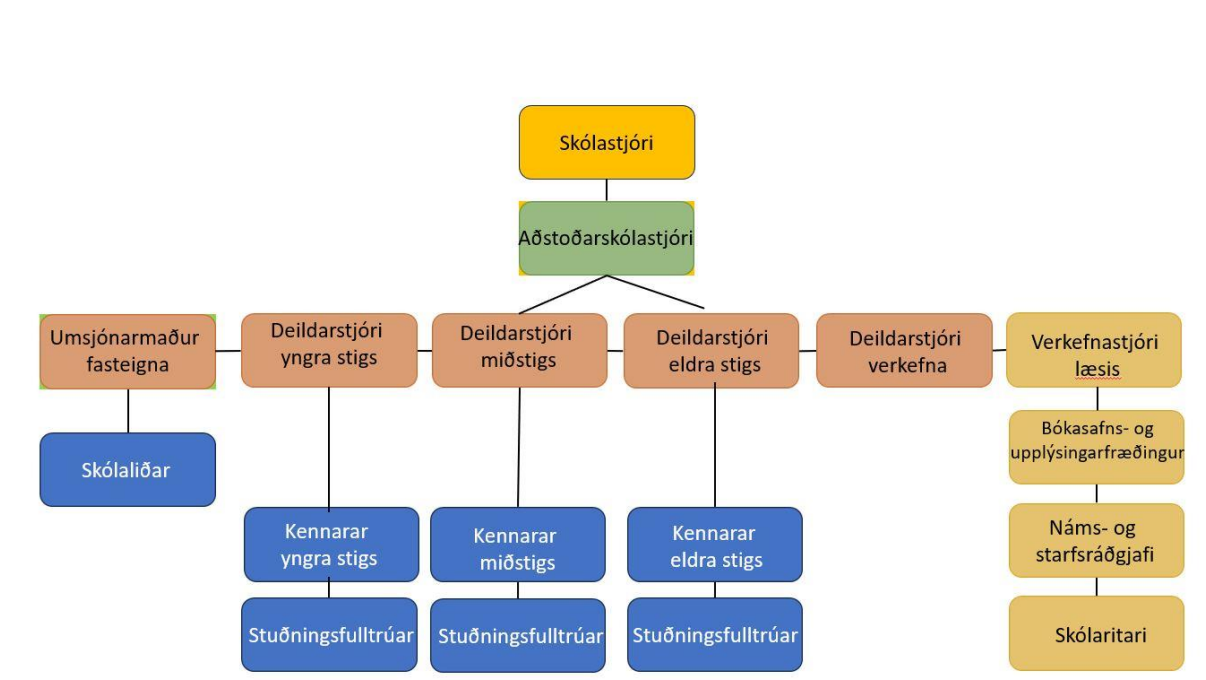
Skólastjóri

Aðstoðarskólastjóri

Umsjónarmaður fasteigna

Deildarstjóri yngra stigs

Deildarstjóri miðstigs

Deildarstjóri eldra stigs

Deildarstjóri verkefna

Verkefnastjóri læsis

Skólaliðar

Kennarar yngra stigs

Kennarar miðstigs

Kennarar eldra stigs

Stuðningsfulltrúar

Stuðningsfulltrúar

Stuðningsfulltrúar

Bókasafns- og upplýsingarfræðingur

Náms- og starfsráðgjafi

Skólaritari